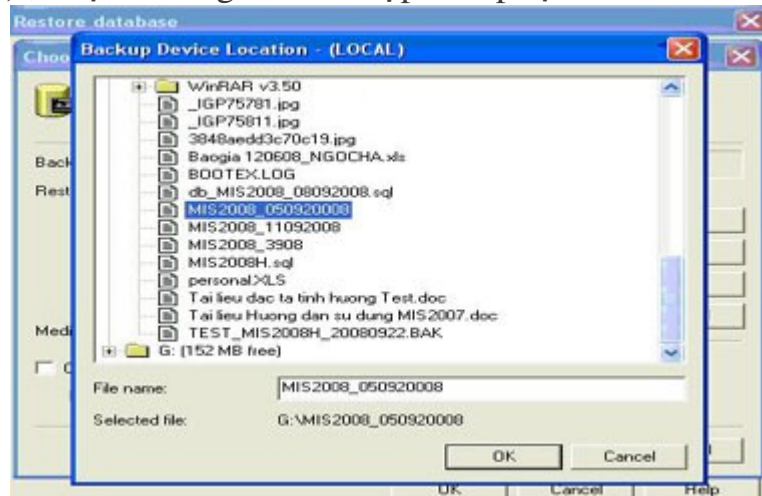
Restore database

Choo

Backup Device Location - (LOCAL)

WinRAR v3.50
_IGP75781.jpg
_IGP75811.jpg
3848aedd3c70c19.jpg
Baogia 120608_NGOCHA.xls
BOOTEX.LOG
db_MIS2008_08092008.sql
MIS2008_050920008
MIS2008_11092008
MIS2008_3908
MIS2008H.sql
personal.XLS
Tai lieu dac ta tinh huong Test.doc
Tai lieu Huong dan su dung MIS2007.doc
TEST_MIS2008H_20080922.BAK
G: (152 MB free)

Back
Rest
Med

File name: MIS2008_050920008

Selected file: G:\MIS2008_050920008

OK Cancel

OK Cancel Help